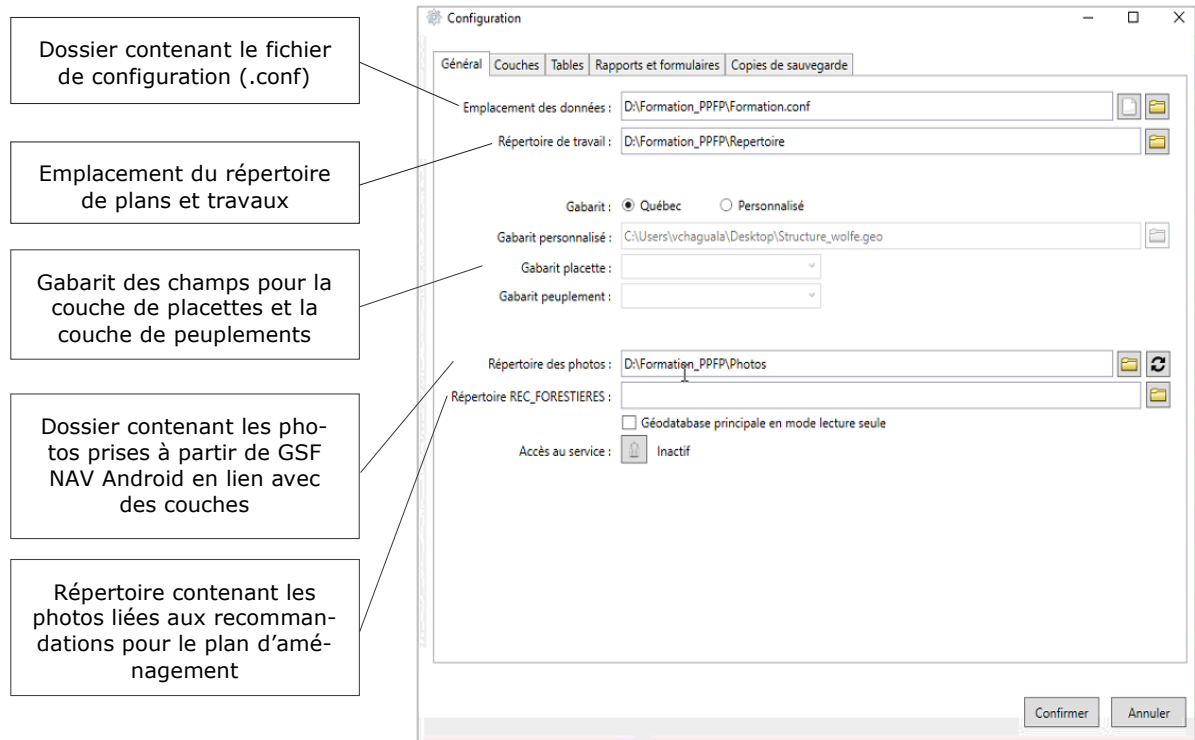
Dossier contenant le fichier de configuration (.conf)

Emplacement du répertoire de plans et travaux

Gabarit des champs pour la couche de placettes et la couche de peuplements

Dossier contenant les photos prises à partir de GSF NAV Android en lien avec des couches

Répertoire contenant les photos liées aux recommandations pour le plan d'aménagement

Configuration

Général | Couches | Tables | Rapports et formulaires | Copies de sauvegarde

Emplacement des données : D:\Formation_PPFP\Formation.conf

Répertoire de travail : D:\Formation_PPFP\Repertoire

Gabarit : Québec Personnalisé

Gabarit personnalisé : C:\Users\vchaguala\Desktop\Structure_wolfe.geo

Gabarit placette :

Gabarit peuplement :

Répertoire des photos : D:\Formation_PPFP\Photos

Répertoire REC_FORESTIERES :

Géodatabase principale en mode lecture seule

Accès au service : Inactif

Confirmer Annuler